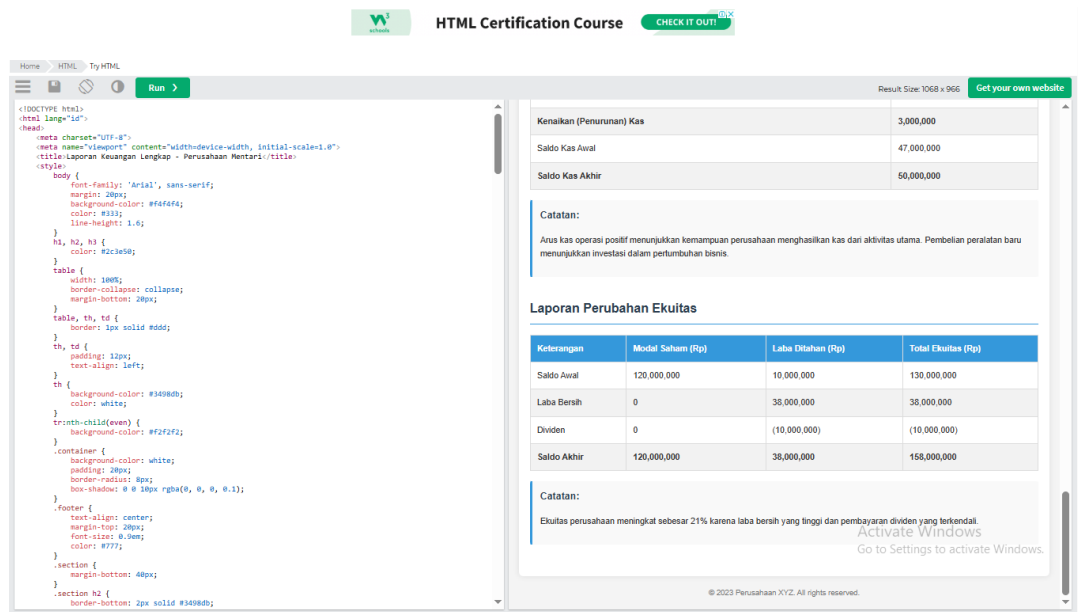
HTML Certification Course CHECK IT OUT!

Home HTML Try HTML

Run ❯

Result Size: 1068 x 966

Get your own website

<!DOCTYPE html>
<html lang="id">
<head>
    <meta charset="UTF-8">
    <meta name="viewport" content="width=device-width, initial-scale=1.0">
    <title>Laporan Keuangan Lengkap - Perusahaan Mentari</title>
    <style>
        body {
            font-family: 'Arial', sans-serif;
            margin: 20px;
            background-color: #f4f4f4;
            color: #333;
            line-height: 1.6;
        }
        h1, h2, h3 {
            color: #2c3e50;
        }
        table {
            width: 100%;
            border-collapse: collapse;
            margin-bottom: 20px;
        }
        table, th, td {
            border: 1px solid #ddd;
        }
        th, td {
            padding: 12px;
            text-align: left;
        }
        th {
            background-color: #3498db;
            color: white;
        }
        tr:nth-child(even) {
            background-color: #f2f2f2;
        }
        .container {
            background-color: white;
            padding: 20px;
            border-radius: 8px;
            box-shadow: 0 0 10px rgba(0, 0, 0, 0.1);
        }
        .footer {
            text-align: center;
            margin-top: 20px;
            font-size: 0.9em;
            color: #777;
        }
        .section {
            margin-bottom: 40px;
        }
        .section h2 {
            border-bottom: 2px solid #3498db;

| Kenaikan (Penurunan) Kas | 3,000,000 |
|---|---|
| Saldo Kas Awal | 47,000,000 |
| Saldo Kas Akhir | 50,000,000 |

Catatan:

Arus kas operasi positif menunjukkan kemampuan perusahaan menghasilkan kas dari aktivitas utama. Pembelian peralatan baru menunjukkan investasi dalam pertumbuhan bisnis.

Laporan Perubahan Ekuitas

| Keterangan | Modal Saham (Rp) | Laba Ditahan (Rp) | Total Ekuitas (Rp) |
|---|---|---|---|
| Saldo Awal | 120,000,000 | 10,000,000 | 130,000,000 |
| Laba Bersih | 0 | 38,000,000 | 38,000,000 |
| Dividen | 0 | (10,000,000) | (10,000,000) |
| Saldo Akhir | 120,000,000 | 38,000,000 | 158,000,000 |

Catatan:

Ekuitas perusahaan meningkat sebesar 21% karena laba bersih yang tinggi dan pembayaran dividen yang terkendali.

Activate Windows
Go to Settings to activate Windows.

© 2023 Perusahaan XYZ. All rights reserved.